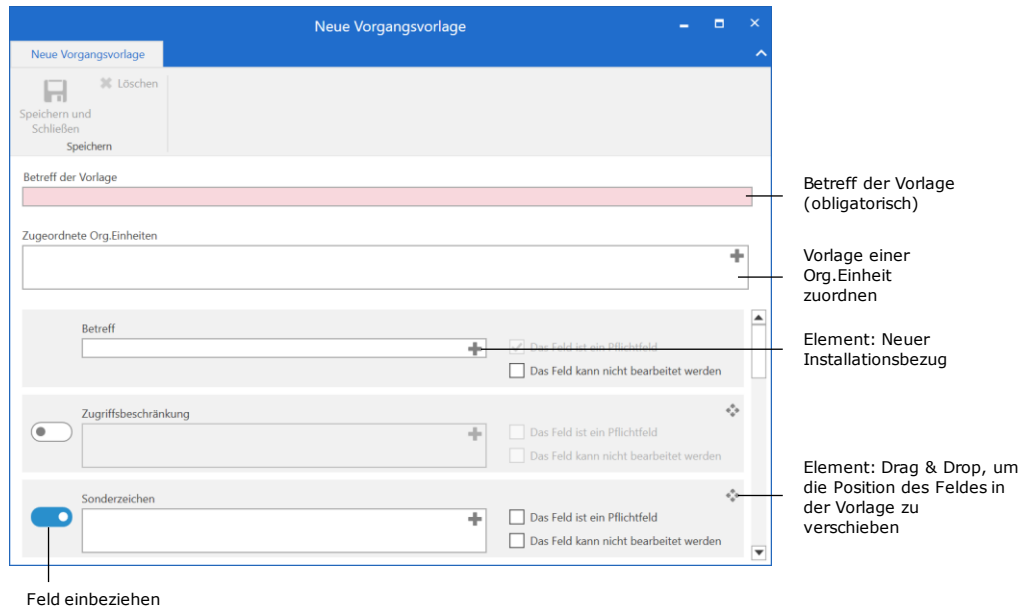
Neue Vorgangsvorlage

Neue Vorgangsvorlage

Löschen

Speichern und Schließen

Speichern

Betreff der Vorlage

Zugeordnete Org.Einheiten

Betreff

Das Feld ist ein Pflichtfeld

Das Feld kann nicht bearbeitet werden

Zugriffsbeschränkung

Das Feld ist ein Pflichtfeld

Das Feld kann nicht bearbeitet werden

Sonderzeichen

Das Feld ist ein Pflichtfeld

Das Feld kann nicht bearbeitet werden

Betreff der Vorlage (obligatorisch)

Vorlage einer Org.Einheit zuordnen

Element: Neuer Installationsbezug

Element: Drag & Drop, um die Position des Feldes in der Vorlage zu verschieben

Feld einbeziehen